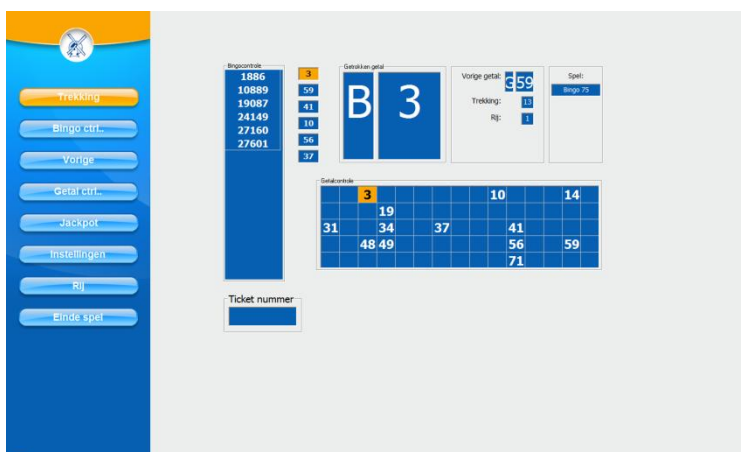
Trekking
Bingo ctrl.
Vorige
Getal ctrl.
Jackpot
Instellingen
Rij
Einde spel

Bingocontrole
1886
10889
19087
24149
27160
27601

3
59
41
10
56
37

Getrokken getal
B
3

Vorige getal: G 59
Trekking: 13
Rij: 1

Spel:
Bingo 75

Getalcontrole

| | | | | | | | | | | | | | | |
|---|---|---|---|---|---|---|---|---|---|---|---|---|---|---|
| | | 3 | | | | | | | 10 | | | | 14 | |
| | | | 19 | | | | | | | | | | | |
| 31 | | | 34 | | | 37 | | | | 41 | | | | |
| | | 48 | 49 | | | | | | | 56 | | | 59 | |
| | | | | | | | | | | 71 | | | | |

Ticket nummer